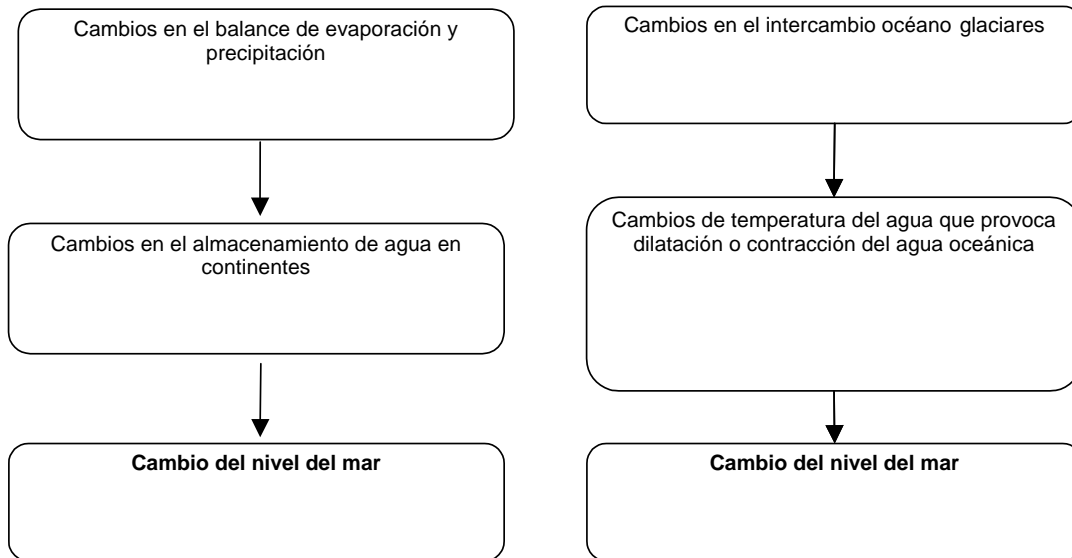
Cambios en el balance de evaporación y precipitación

Cambios en el almacenamiento de agua en continentes

**Cambio del nivel del mar**

Cambios en el intercambio océano glaciares

Cambios de temperatura del agua que provoca dilatación o contracción del agua oceánica

**Cambio del nivel del mar**